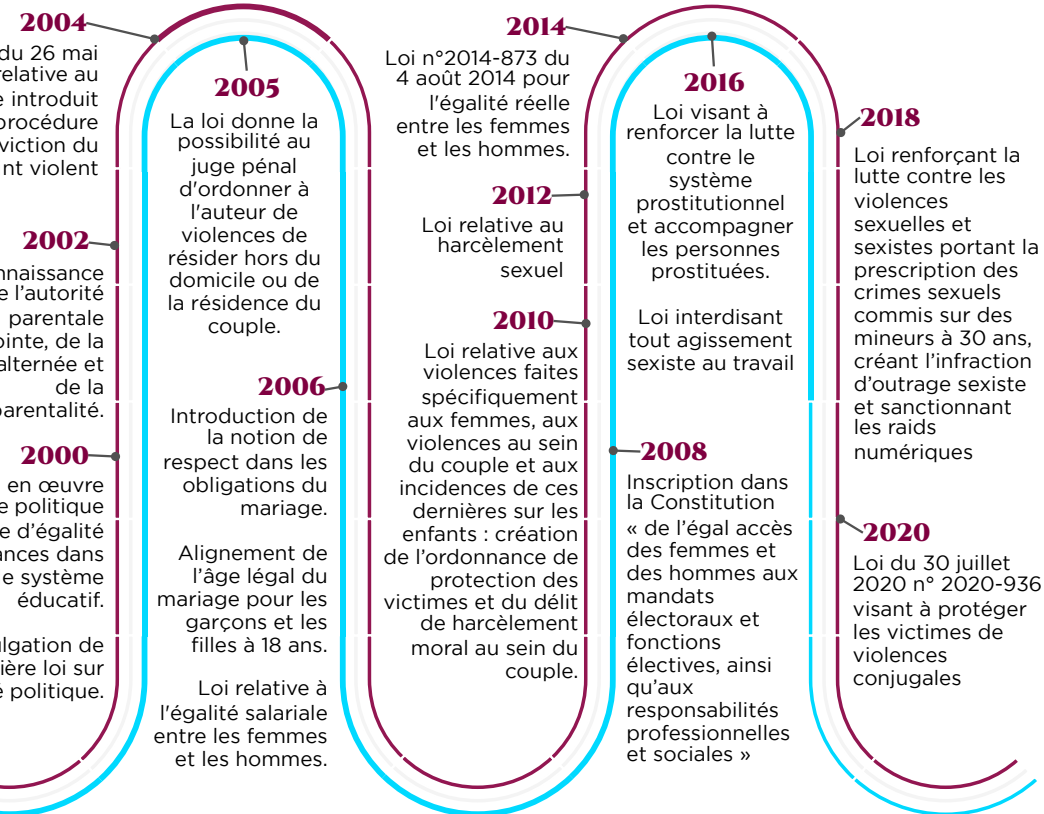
2004

du 26 mai relative au e introduit procédure viction du nt violent

2002

nnaissance e l'autorité parentale ointe, de la alternée et de la parentalité.

2000

en œuvre e politique e d'égalité ances dans e système éducatif.

lgation de ière loi sur e politique.

2005

La loi donne la possibilité au juge pénal d'ordonner à l'auteur de violences de résider hors du domicile ou de la résidence du couple.

2006

Introduction de la notion de respect dans les obligations du mariage.

Alignement de l'âge légal du mariage pour les garçons et les filles à 18 ans.

Loi relative à l'égalité salariale entre les femmes et les hommes.

2014

Loi n°2014-873 du 4 août 2014 pour l'égalité réelle entre les femmes et les hommes.

2012

Loi relative au harcèlement sexuel

2010

Loi relative aux violences faites spécifiquement aux femmes, aux violences au sein du couple et aux incidences de ces dernières sur les enfants : création de l'ordonnance de protection des victimes et du délit de harcèlement moral au sein du couple.

2016

Loi visant à renforcer la lutte contre le système prostitutionnel et accompagner les personnes prostituées.

Loi interdisant tout agissement sexiste au travail

2008

Inscription dans la Constitution « de l'égal accès des femmes et des hommes aux mandats électoraux et fonctions électives, ainsi qu'aux responsabilités professionnelles et sociales »

2018

Loi renforçant la lutte contre les violences sexuelles et sexistes portant la prescription des crimes sexuels commis sur des mineurs à 30 ans, créant l'infraction d'outrage sexiste et sanctionnant les raids numériques

2020

Loi du 30 juillet 2020 n° 2020-936 visant à protéger les victimes de violences conjugales